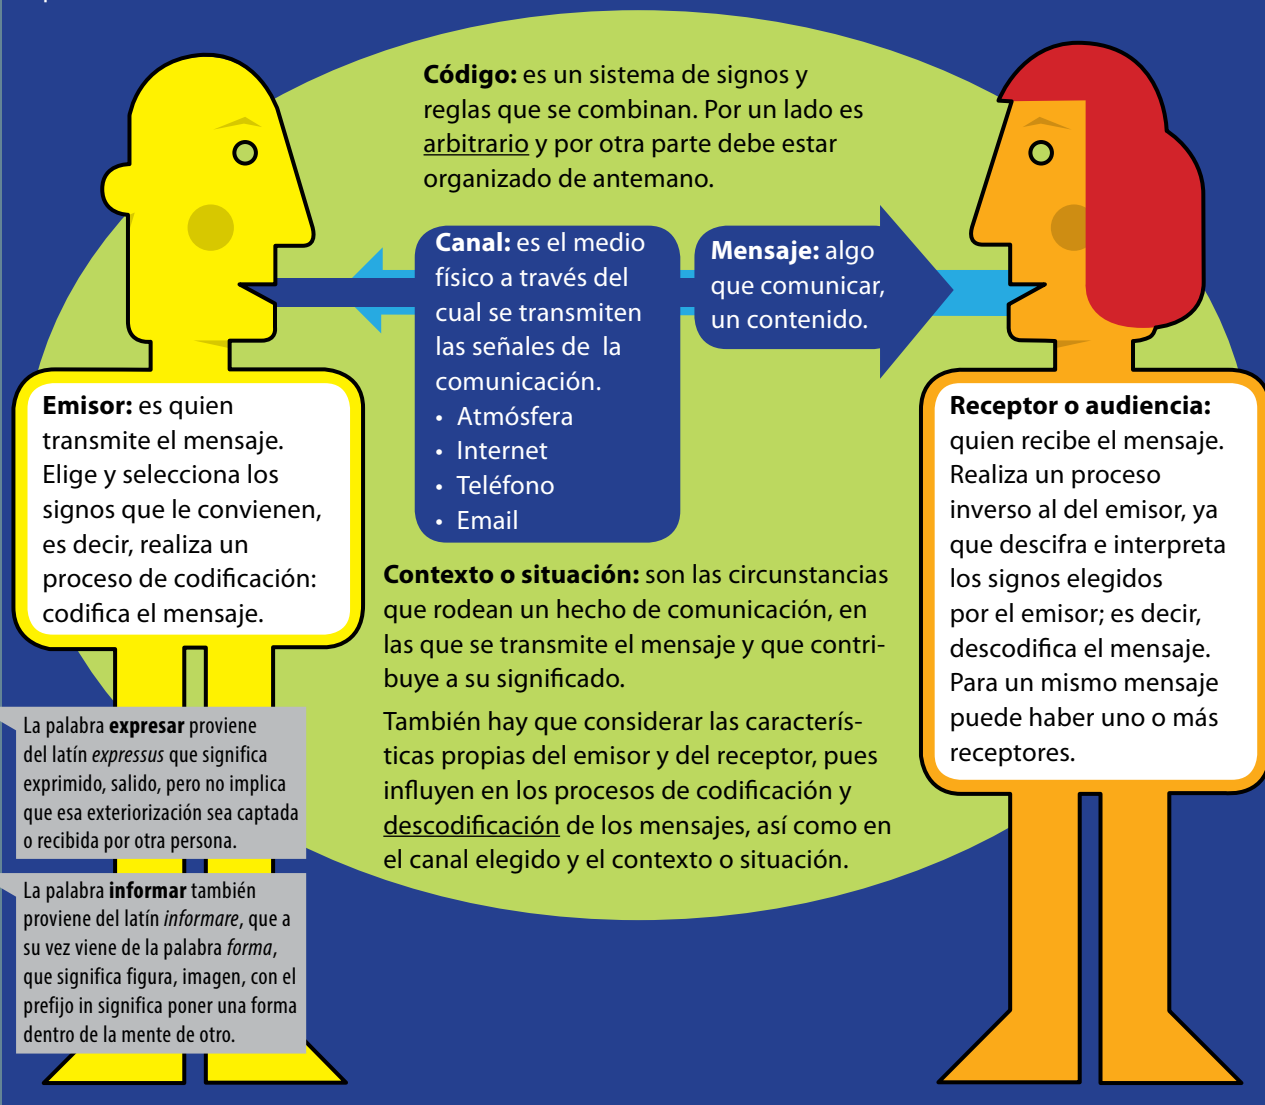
**Código:** es un sistema de signos y reglas que se combinan. Por un lado es arbitrario y por otra parte debe estar organizado de antemano.

**Canal:** es el medio físico a través del cual se transmiten las señales de la comunicación.
• Atmósfera
• Internet
• Teléfono
• Email

**Mensaje:** algo que comunicar, un contenido.

**Emisor:** es quien transmite el mensaje. Elige y selecciona los signos que le convienen, es decir, realiza un proceso de codificación: codifica el mensaje.

**Receptor o audiencia:** quien recibe el mensaje. Realiza un proceso inverso al del emisor, ya que descifra e interpreta los signos elegidos por el emisor; es decir, descodifica el mensaje. Para un mismo mensaje puede haber uno o más receptores.

**Contexto o situación:** son las circunstancias que rodean un hecho de comunicación, en las que se transmite el mensaje y que contribuye a su significado.

También hay que considerar las características propias del emisor y del receptor, pues influyen en los procesos de codificación y descodificación de los mensajes, así como en el canal elegido y el contexto o situación.

La palabra **expresar** proviene del latín *expressus* que significa exprimido, salido, pero no implica que esa exteriorización sea captada o recibida por otra persona.

La palabra **informar** también proviene del latín *informare*, que a su vez viene de la palabra *forma*, que significa figura, imagen, con el prefijo in significa poner una forma dentro de la mente de otro.